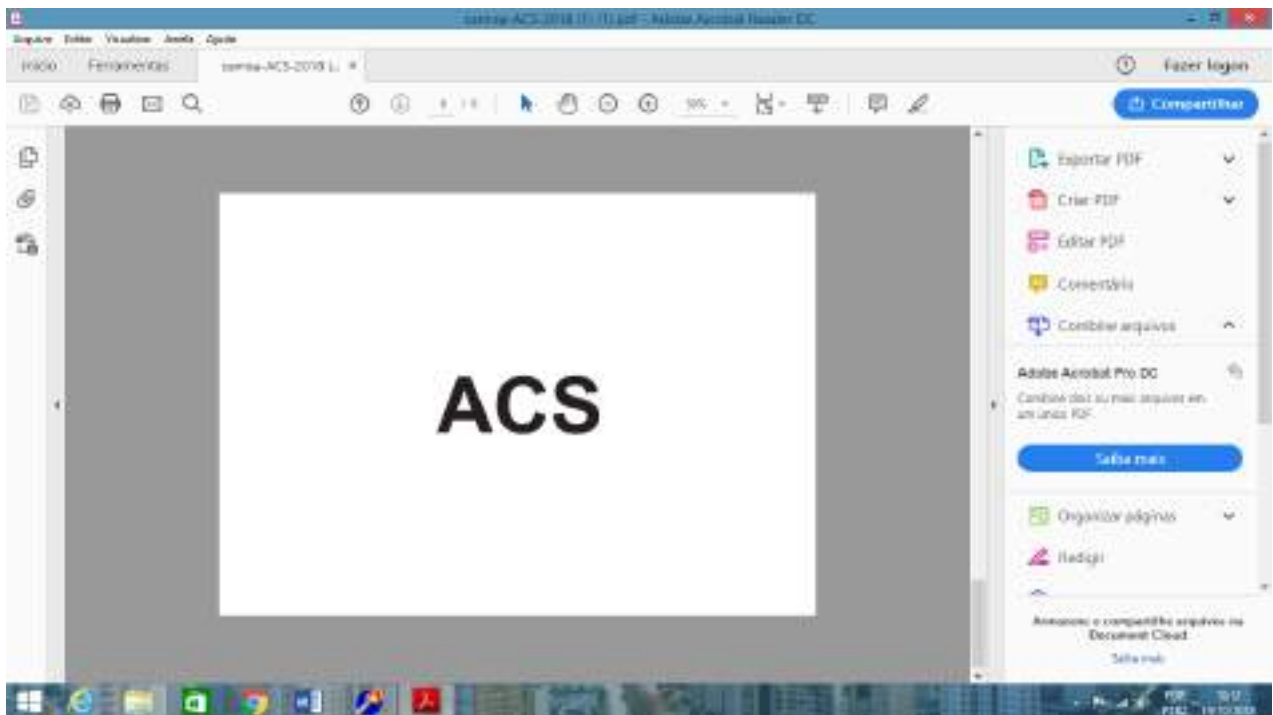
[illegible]-ACS-2018 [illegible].pdf - Adobe Acrobat Reader DC

Arquivo Editar Visualizar Janela Ajuda

Início Ferramentas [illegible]-ACS-2018 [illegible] ×

Fazer logon

1 / 1 50%

Compartilhar

ACS

Exportar PDF

Criar PDF

Editar PDF

Comentário

Combinar arquivos

Adobe Acrobat Pro DC

Combine dois ou mais arquivos em um único PDF.

Saiba mais

Organizar páginas

Redigir

Armazene e compartilhe arquivos na Document Cloud

Saiba mais